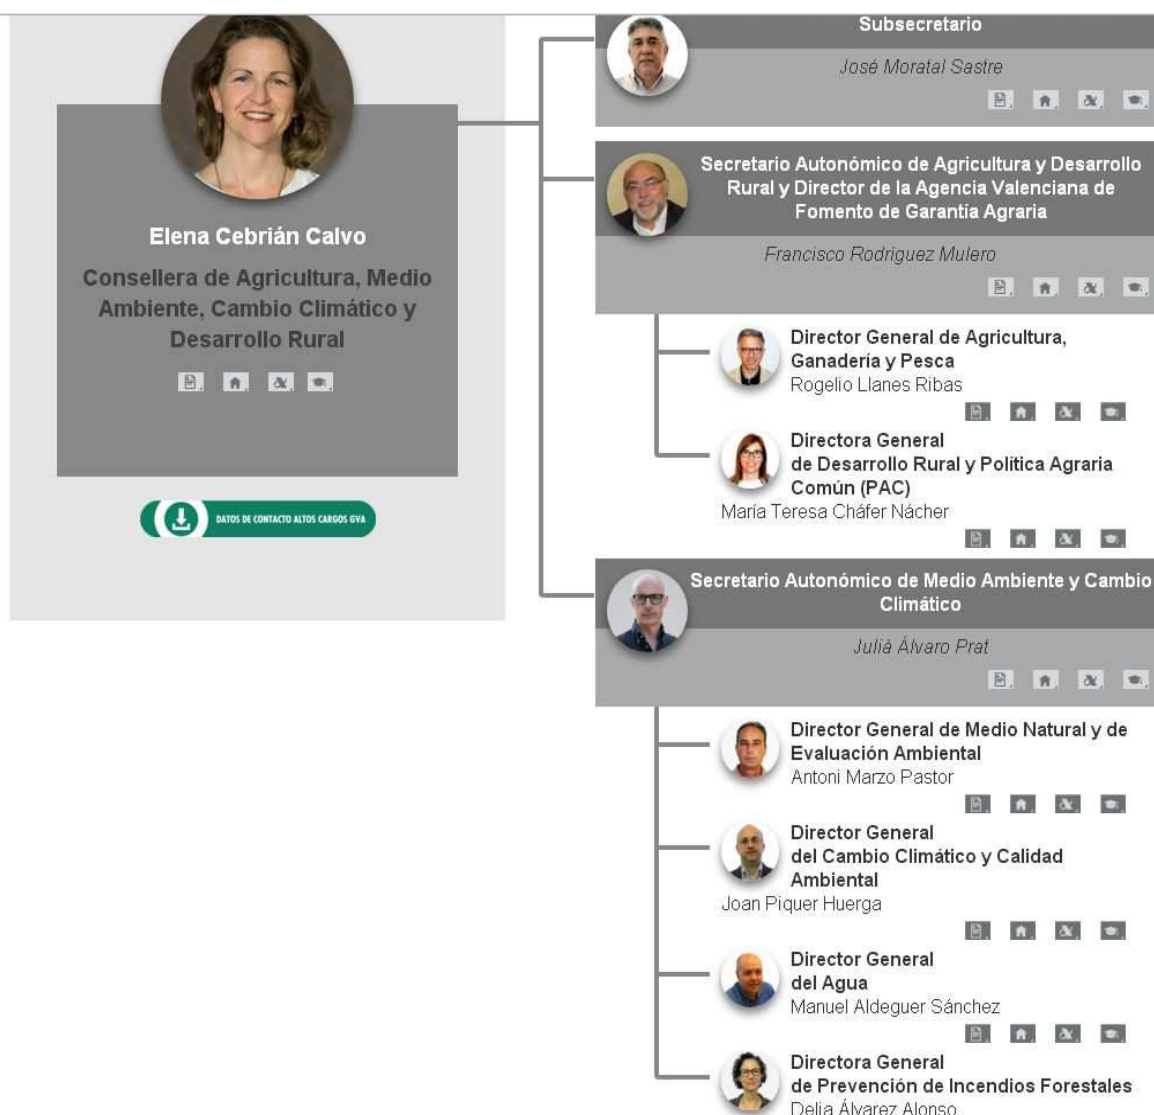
Elena Cebrián Calvo

Consellera de Agricultura, Medio Ambiente, Cambio Climático y Desarrollo Rural

DATOS DE CONTACTO ALTOS CARGOS GVA

Subsecretario

José Moratal Sastre

Secretario Autonómico de Agricultura y Desarrollo Rural y Director de la Agencia Valenciana de Fomento de Garantía Agraria

Francisco Rodríguez Mulero

Director General de Agricultura, Ganadería y Pesca
Rogelio Llanes Ribas

Directora General de Desarrollo Rural y Política Agraria Común (PAC)
María Teresa Cháfer Nácher

Secretario Autonómico de Medio Ambiente y Cambio Climático

Julià Álvaro Prat

Director General de Medio Natural y de Evaluación Ambiental
Antoni Marzo Pastor

Director General del Cambio Climático y Calidad Ambiental
Joan Piquer Huerga

Director General del Agua
Manuel Aldeguer Sánchez

Directora General de Prevención de Incendios Forestales
Delia Álvarez Alonso